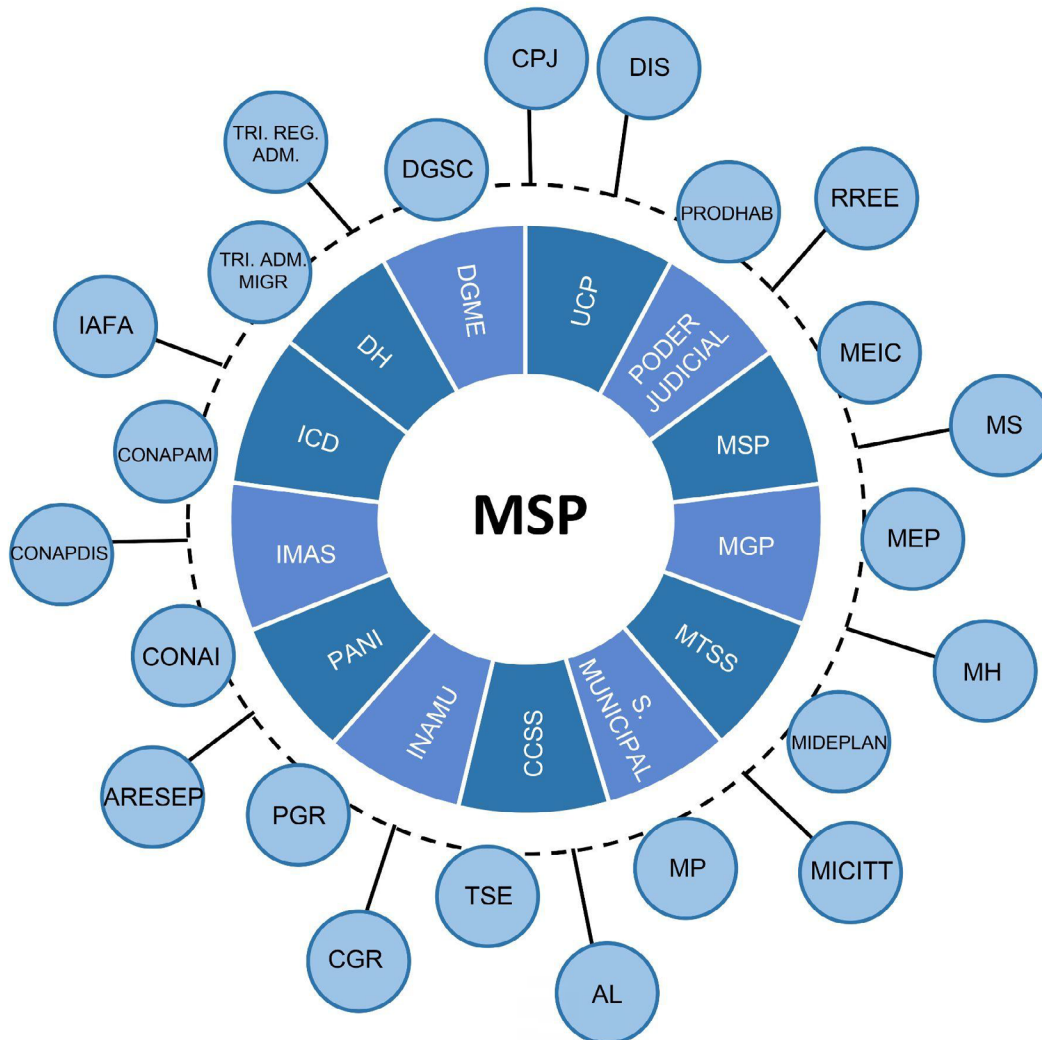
MSP

UCP
PODER JUDICIAL
MSP
MGP
MTSS
S. MUNICIPAL
CCSS
INAMU
PANI
IMAS
ICD
DH
DGME

CPJ
DIS
PRODHAB
RREE
MEIC
MS
MEP
MH
MIDEPLAN
MICITT
MP
AL
TSE
CGR
PGR
ARESEP
CONAI
CONAPDIS
CONAPAM
IAFA
TRI. ADM. MIGR
TRI. REG. ADM.
DGSC